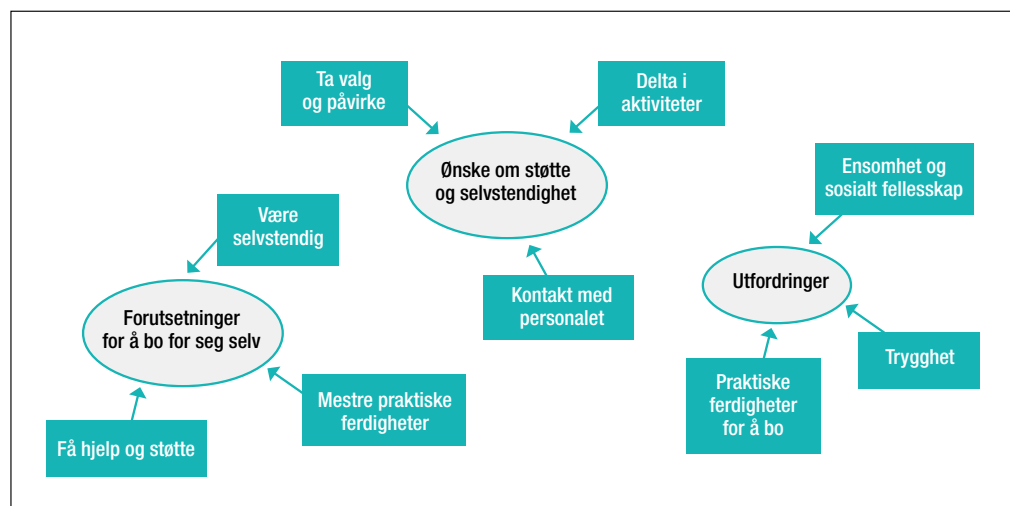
Ta valg og påvirke

Delta i aktiviteter

Ønske om støtte og selvstendighet

Kontakt med personalet

Være selvstendig

Forutsetninger for å bo for seg selv

Mestre praktiske ferdigheter

Få hjelp og støtte

Ensomhet og sosialt fellesskap

Utfordringer

Trygghet

Praktiske ferdigheter for å bo